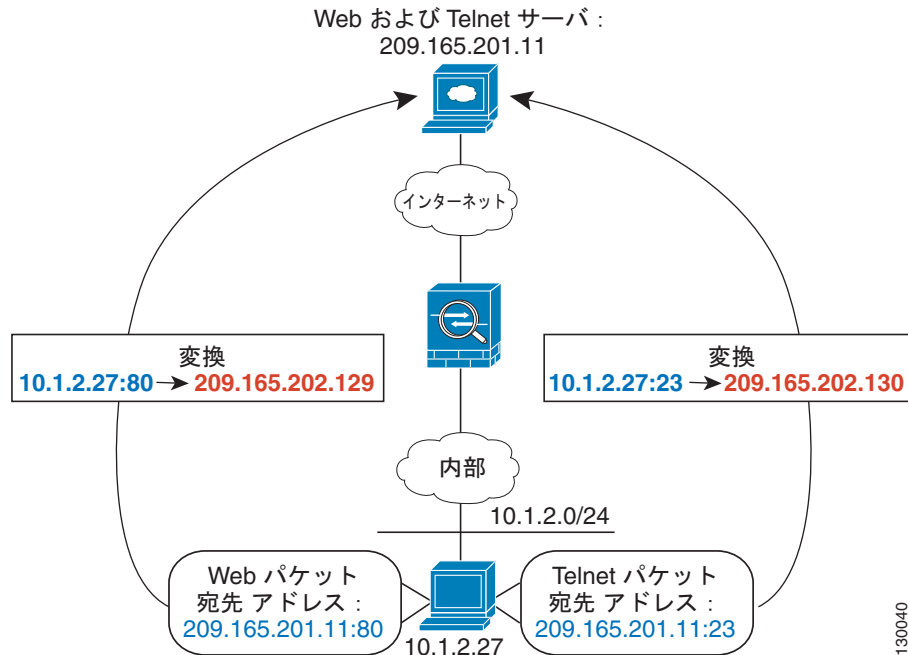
Web および Telnet サーバ：
209.165.201.11

インターネット

変換
10.1.2.27:80 → 209.165.202.129

変換
10.1.2.27:23 → 209.165.202.130

内部

10.1.2.0/24

Web パケット
宛先 アドレス：
209.165.201.11:80

10.1.2.27

Telnet パケット
宛先 アドレス：
209.165.201.11:23

130040